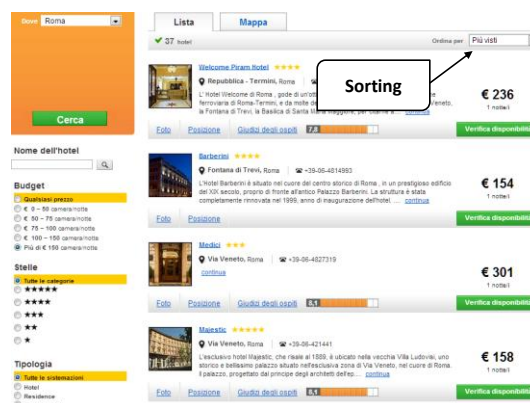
Dove Roma

Cerca

Nome dell'hotel

Budget
Qualsiasi prezzo
€ 0 – 50 camera/notte
€ 50 – 75 camera/notte
€ 75 – 100 camera/notte
€ 100 – 150 camera/notte
Più di € 150 camera/notte

Stelle
Tutte le categorie
★★★★★
★★★★
★★★
★★
★

Tipologia
Tutte le sistemazioni
Hotel
Residence

Lista | Mappa

✔ 37 hotel

Ordina per Più visti

Sorting

Welcome Piram Hotel ★★★★
Repubblica - Termini, Roma
L' Hotel Welcome di Roma , gode di un'ott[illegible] ferroviaria di Roma-Termini, e da molte de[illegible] la Fontana di Trevi, la Basilica di Santa Mari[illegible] continua
€ 236
1 notte/i
Foto | Posizione | Giudizi degli ospiti 7,8 | Verifica disponibilità

Barberini ★★★★
Fontana di Trevi, Roma ☎ +39-06-4814993
L'Hotel Barberini è situato nel cuore del centro storico di Roma , in un prestigioso edificio del XIX secolo, proprio di fronte all'antico Palazzo Barberini. La struttura è stata completamente rinnovata nel 1999, anno di inaugurazione dell'hotel. ... continua
€ 154
1 notte/i
Foto | Posizione | Verifica disponibilità

Medici ★★★
Via Veneto, Roma ☎ +39-06-4827319
continua
€ 301
1 notte/i
Foto | Posizione | Giudizi degli ospiti 6,1 | Verifica disponibilità

Majestic ★★★★★
Via Veneto, Roma ☎ +39-06-421441
L'esclusivo hotel Majestic, che risale al 1889, è ubicato nella vecchia Villa Ludovisi, uno storico e bellissimo palazzo situato nell'esclusiva zona di Via Veneto, nel cuore di Roma. Il palazzo, progettato dal principe degli architetti dell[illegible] continua
€ 158
1 notte/i
Foto | Posizione | Giudizi degli ospiti 8,1 | Verifica disponibilità